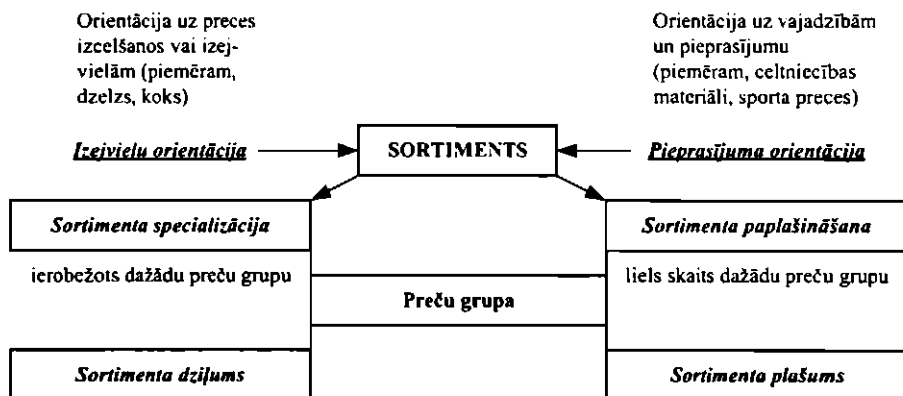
Orientācija uz preces izcelšanos vai izejvielām (piemēram, dzelzs, koks)

Orientācija uz vajadzībām un pieprasījumu (piemēram, celtniecības materiāli, sporta preces)

Izejvielu orientācija

SORTIMENTS

Pieprasījuma orientācija

Sortimenta specializācija

Sortimenta paplašināšana

ierobežots dažādu preču grupu

Preču grupa

liels skaits dažādu preču grupu

Sortimenta dziļums

Sortimenta plašums